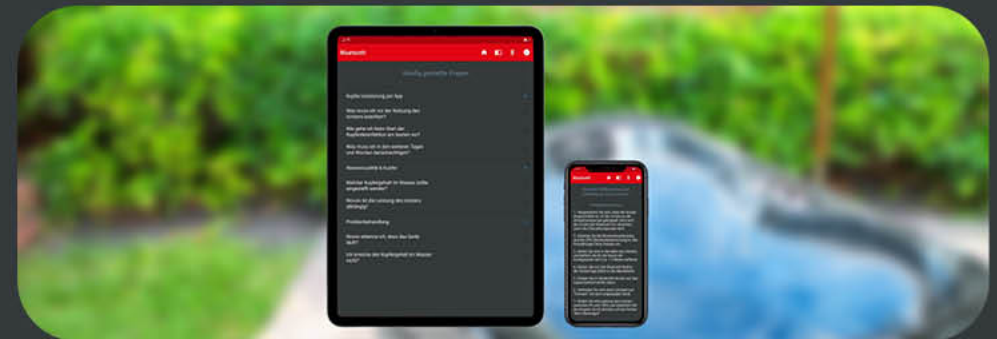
Bluetooth

Häufig gestellte Fragen

Kupfer-Ionisierung per App

Was muss ich vor der Nutzung des Ionisers beachten?

Wie gehe ich beim Start der Kupferelektrolyse am besten vor?

Was muss ich in den weiteren Tagen und Wochen berücksichtigen?

Kommunalwasser & Kupfer

Welcher Kupfergehalt im Wasser sollte angestrebt werden?

Wovon ist die Leistung des Ionisers abhängig?

Problembehandlung

Woran erkenne ich, dass das Gerät läuft?

Ist bereits der Kupfergehalt im Wasser nicht?

Bluetooth

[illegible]